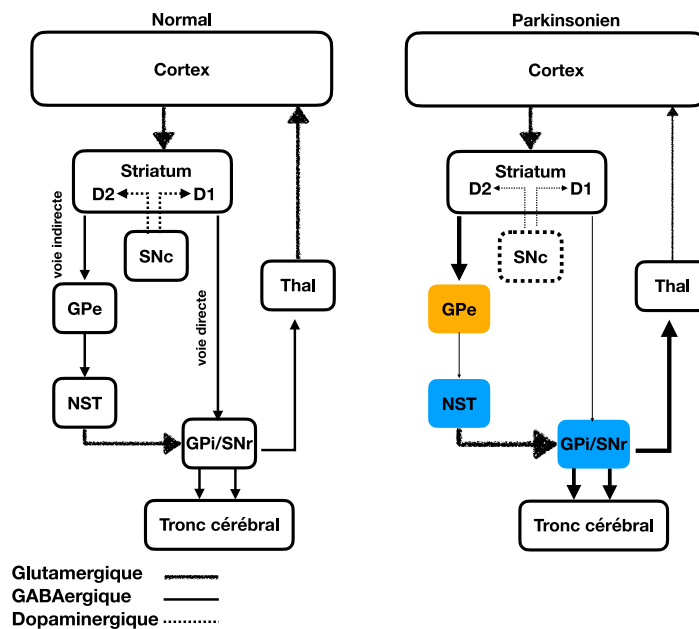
Normal

Cortex

Striatum
D2 D1

SNc

voie indirecte

GPe

NST

voie directe

Thal

GPi/SNr

Tronc cérébral

Parkinsonien

Cortex

Striatum
D2 D1

SNc

GPe

NST

Thal

GPi/SNr

Tronc cérébral

Glutamergique
GABAergique
Dopaminergique